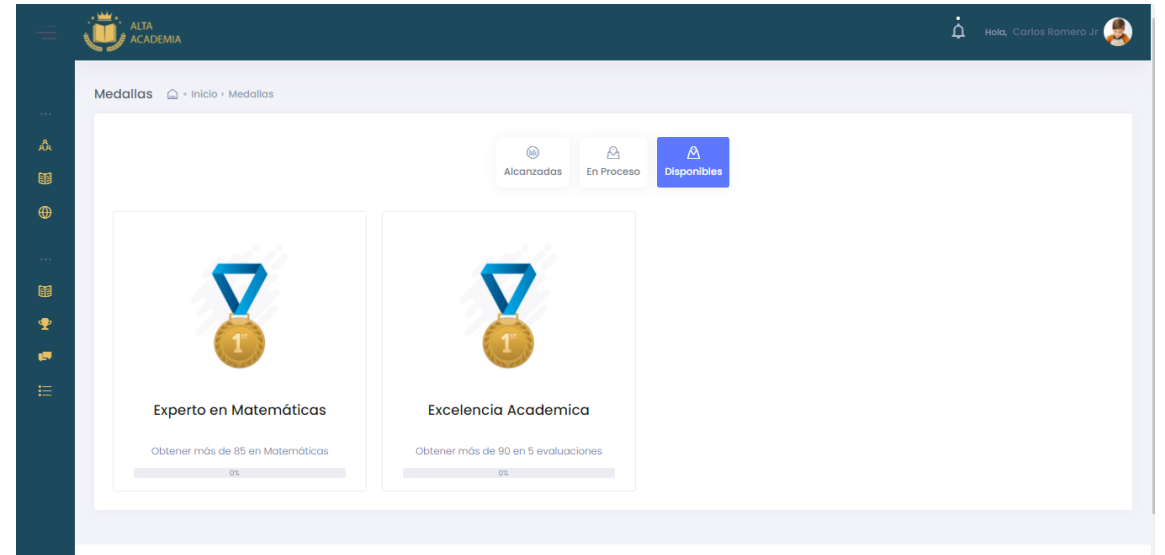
ALTA ACADEMIA

Hola, Carlos Romero Jr

Medallas · Inicio · Medallas

Alcanzadas
En Proceso
Disponibles

1st
Experto en Matemáticas
Obtener más de 85 en Matemáticas
0%

1st
Excelencia Academica
Obtener más de 90 en 5 evaluaciones
0%